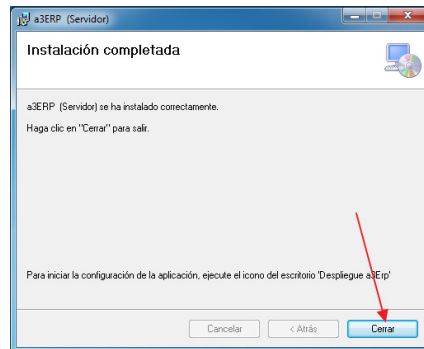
a3ERP (Servidor)

Instalación completada

a3ERP (Servidor) se ha instalado correctamente.

Haga clic en "Cerrar" para salir.

Para iniciar la configuración de la aplicación, ejecute el icono del escritorio 'Despliegue a3Erp'

Cancelar

< Atrás

Cerrar